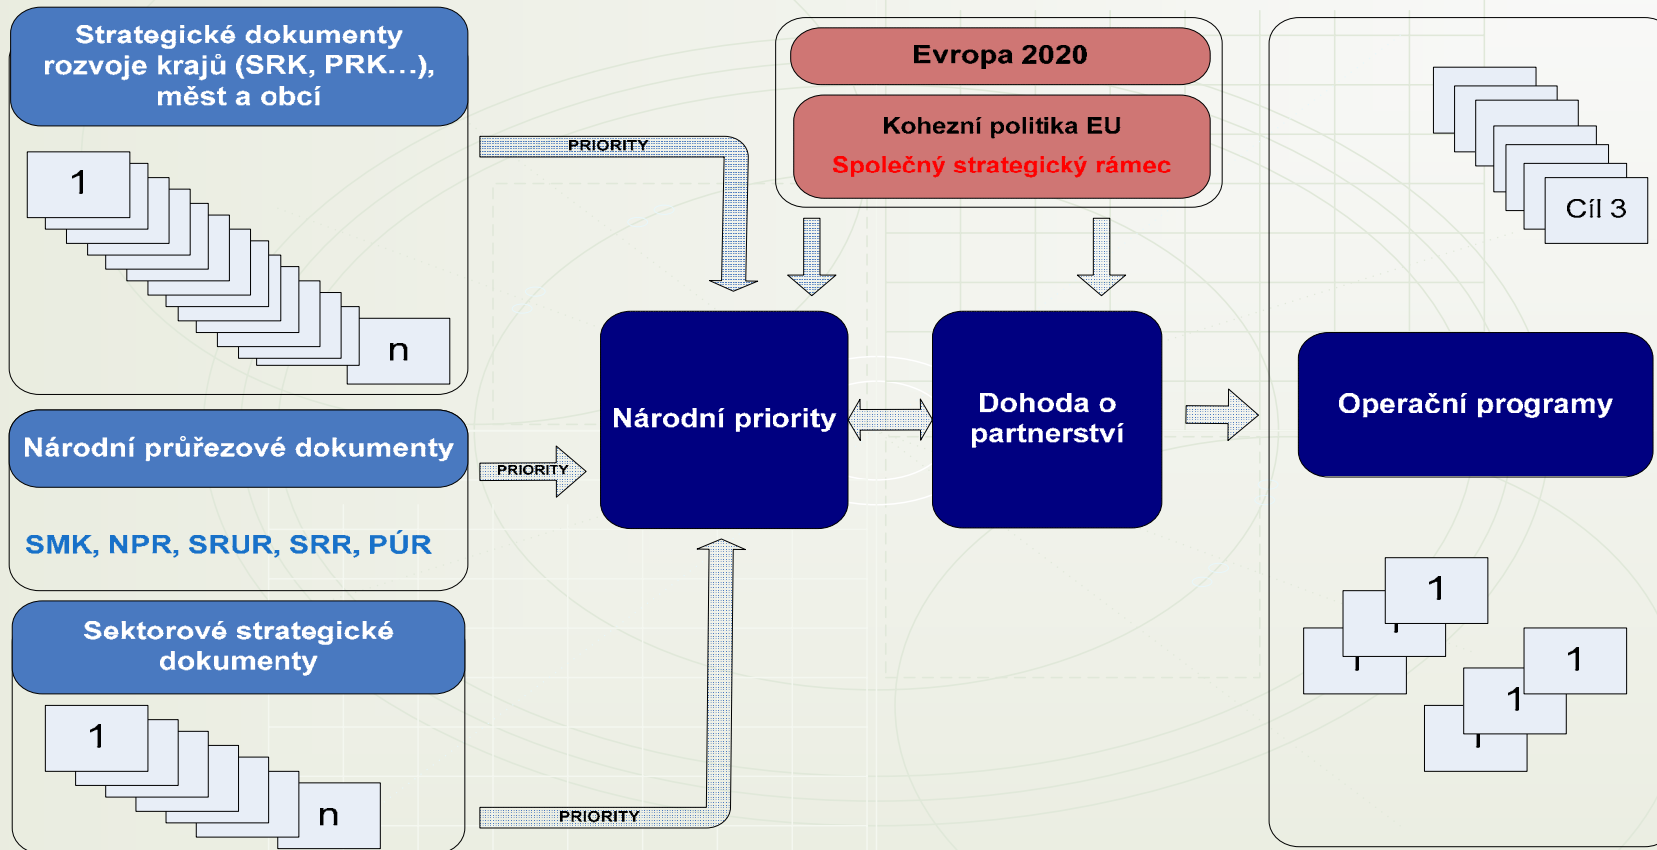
Strategické dokumenty rozvoje krajů (SRK, PRK…), měst a obcí

1

n

Národní průřezové dokumenty

SMK, NPR, SRUR, SRR, PÚR

Sektorové strategické dokumenty

1

n

PRIORITY

PRIORITY

PRIORITY

Evropa 2020

Kohezní politika EU

Společný strategický rámec

Národní priority

Dohoda o partnerství

Cíl 3

Operační programy

1

1

1

1